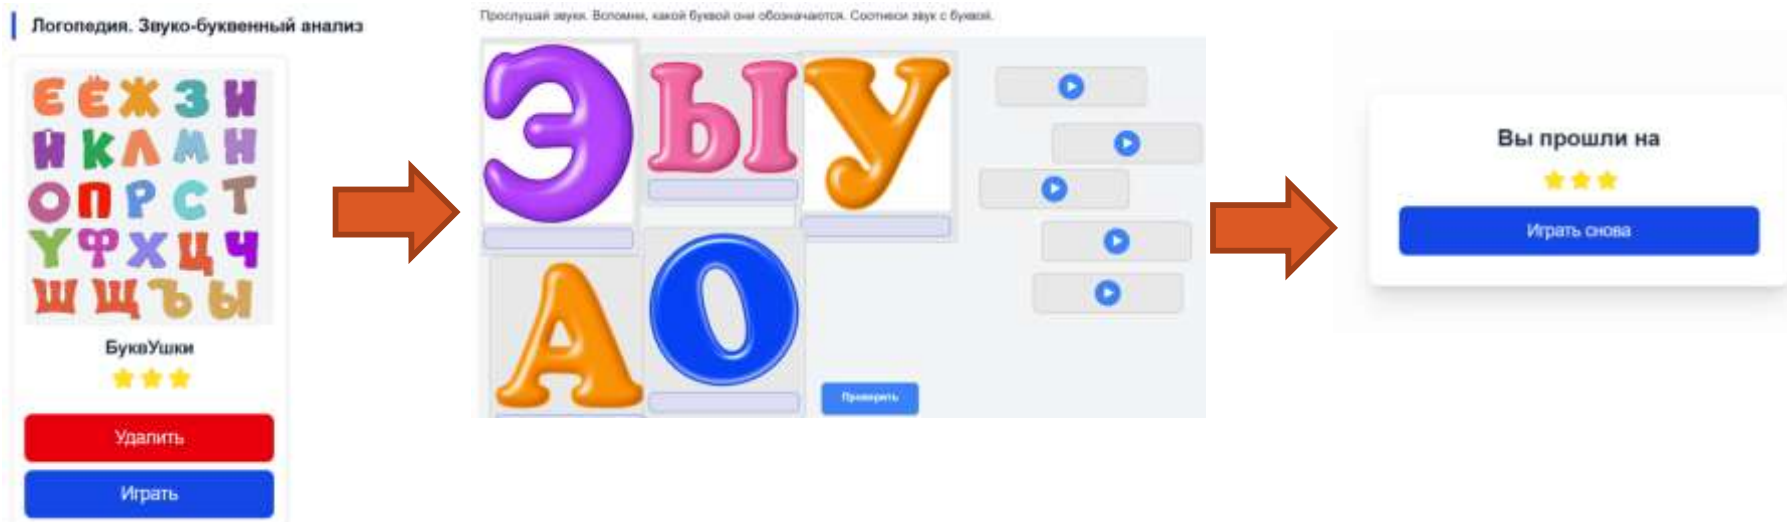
Логопедия. Звуко-буквенный анализ

Е Ё Ж З И
Й К Л М Н
О П Р С Т
У Ф Х Ц Ч
Ш Щ Ъ Ы

БуквУшки

Удалить

Играть

Прослушай звуки. Вспомни, какой буквой они обозначаются. Соотнеси звук с буквой.

Э Ы У
А О

Проверить

Вы прошли на

Играть снова